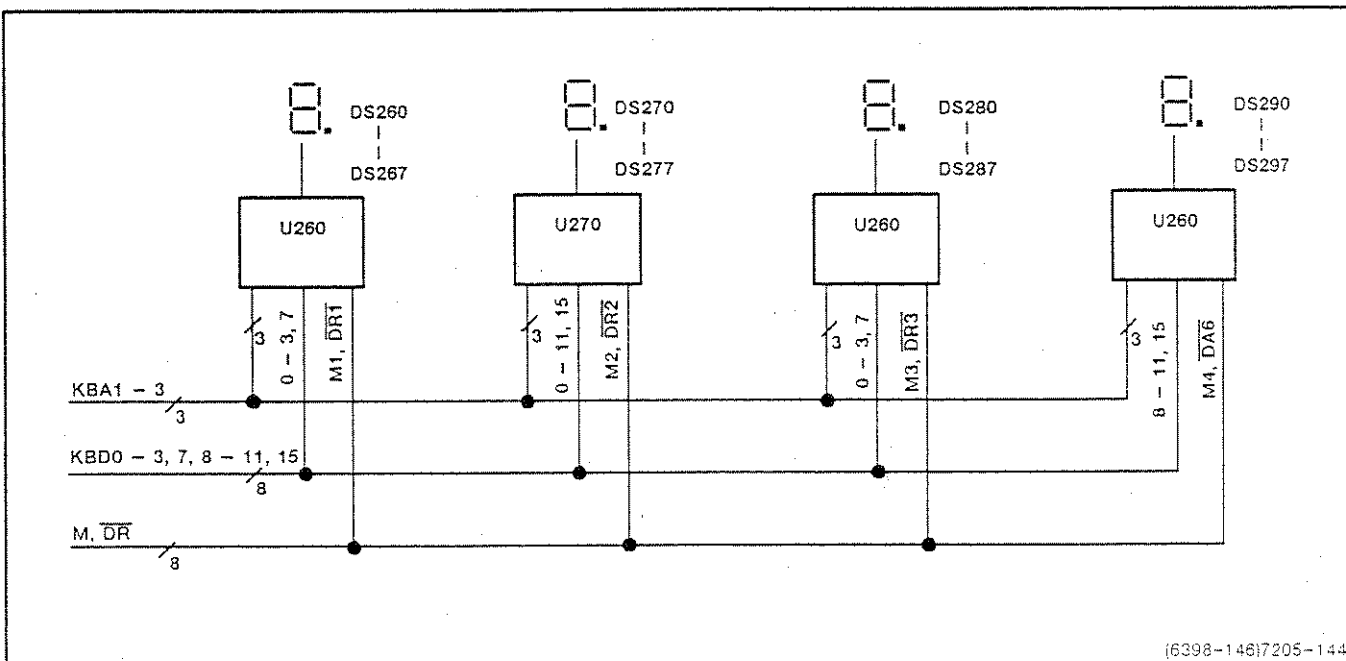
DS260
DS267

U260

3
0 – 3, 7
M1, $\overline{DR1}$

DS270
DS277

U270

3
0 – 11, 15
M2, $\overline{DR2}$

DS280
DS287

U260

3
0 – 3, 7
M3, $\overline{DR3}$

DS290
DS297

U260

3
8 – 11, 15
M4, $\overline{DA6}$

KBA1 – 3
3

KBD0 – 3, 7, 8 – 11, 15
8

M, $\overline{DR}$
8

(6398-146)7205-144